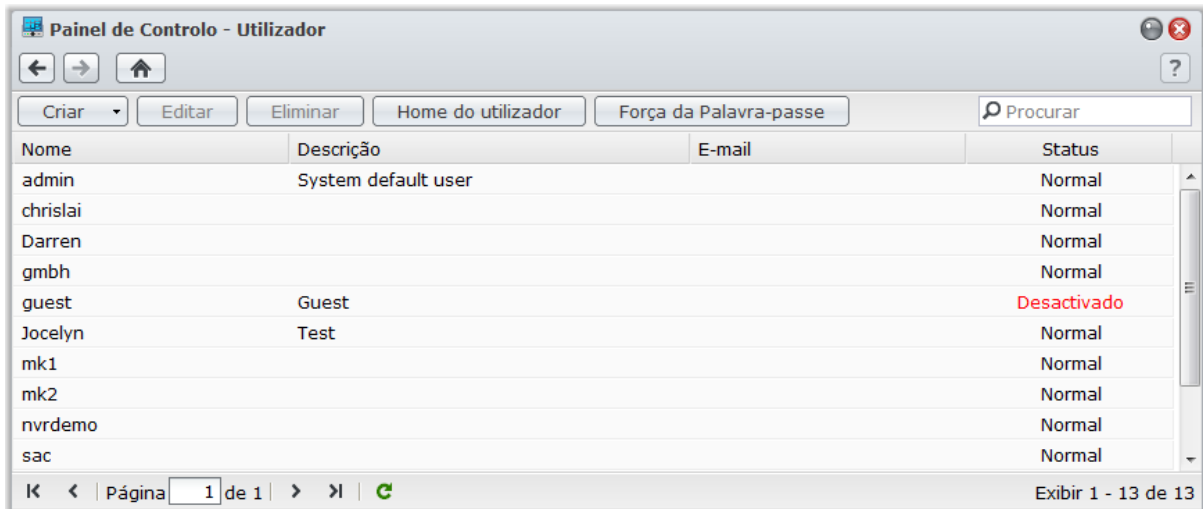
Painel de Controlo - Utilizador

?

Criar | Editar | Eliminar | Home do utilizador | Força da Palavra-passe | Procurar

| Nome | Descrição | E-mail | Status |
|---|---|---|---|
| admin | System default user | | Normal |
| chrislai | | | Normal |
| Darren | | | Normal |
| gmbh | | | Normal |
| guest | Guest | | Desactivado |
| Jocelyn | Test | | Normal |
| mk1 | | | Normal |
| mk2 | | | Normal |
| nvrdemo | | | Normal |
| sac | | | Normal |

Página 1 de 1

Exibir 1 - 13 de 13